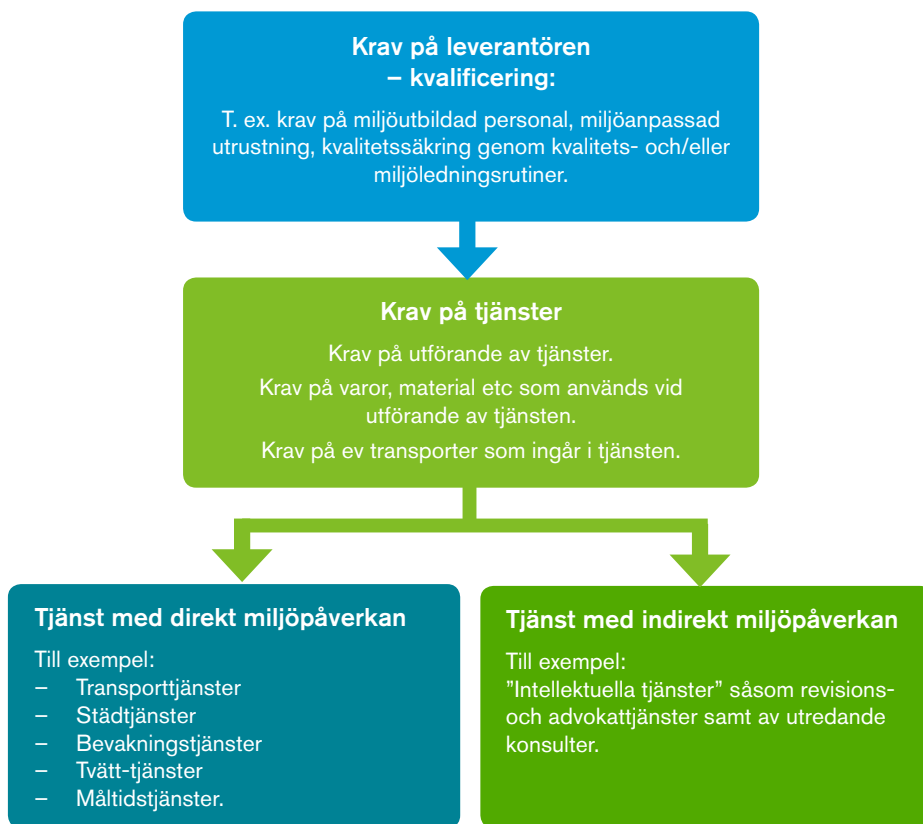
Krav på leverantören
– kvalificering:

T. ex. krav på miljöutbildad personal, miljöanpassad utrustning, kvalitetssäkring genom kvalitets- och/eller miljöledningsrutiner.

Krav på tjänster

Krav på utförande av tjänster.

Krav på varor, material etc som används vid utförande av tjänsten.

Krav på ev transporter som ingår i tjänsten.

Tjänst med direkt miljöpåverkan

Till exempel:
– Transporttjänster
– Städtjänster
– Bevakningstjänster
– Tvätt-tjänster
– Måltidstjänster.

Tjänst med indirekt miljöpåverkan

Till exempel:
”Intellektuella tjänster” såsom revisions- och advokattjänster samt av utredande konsulter.